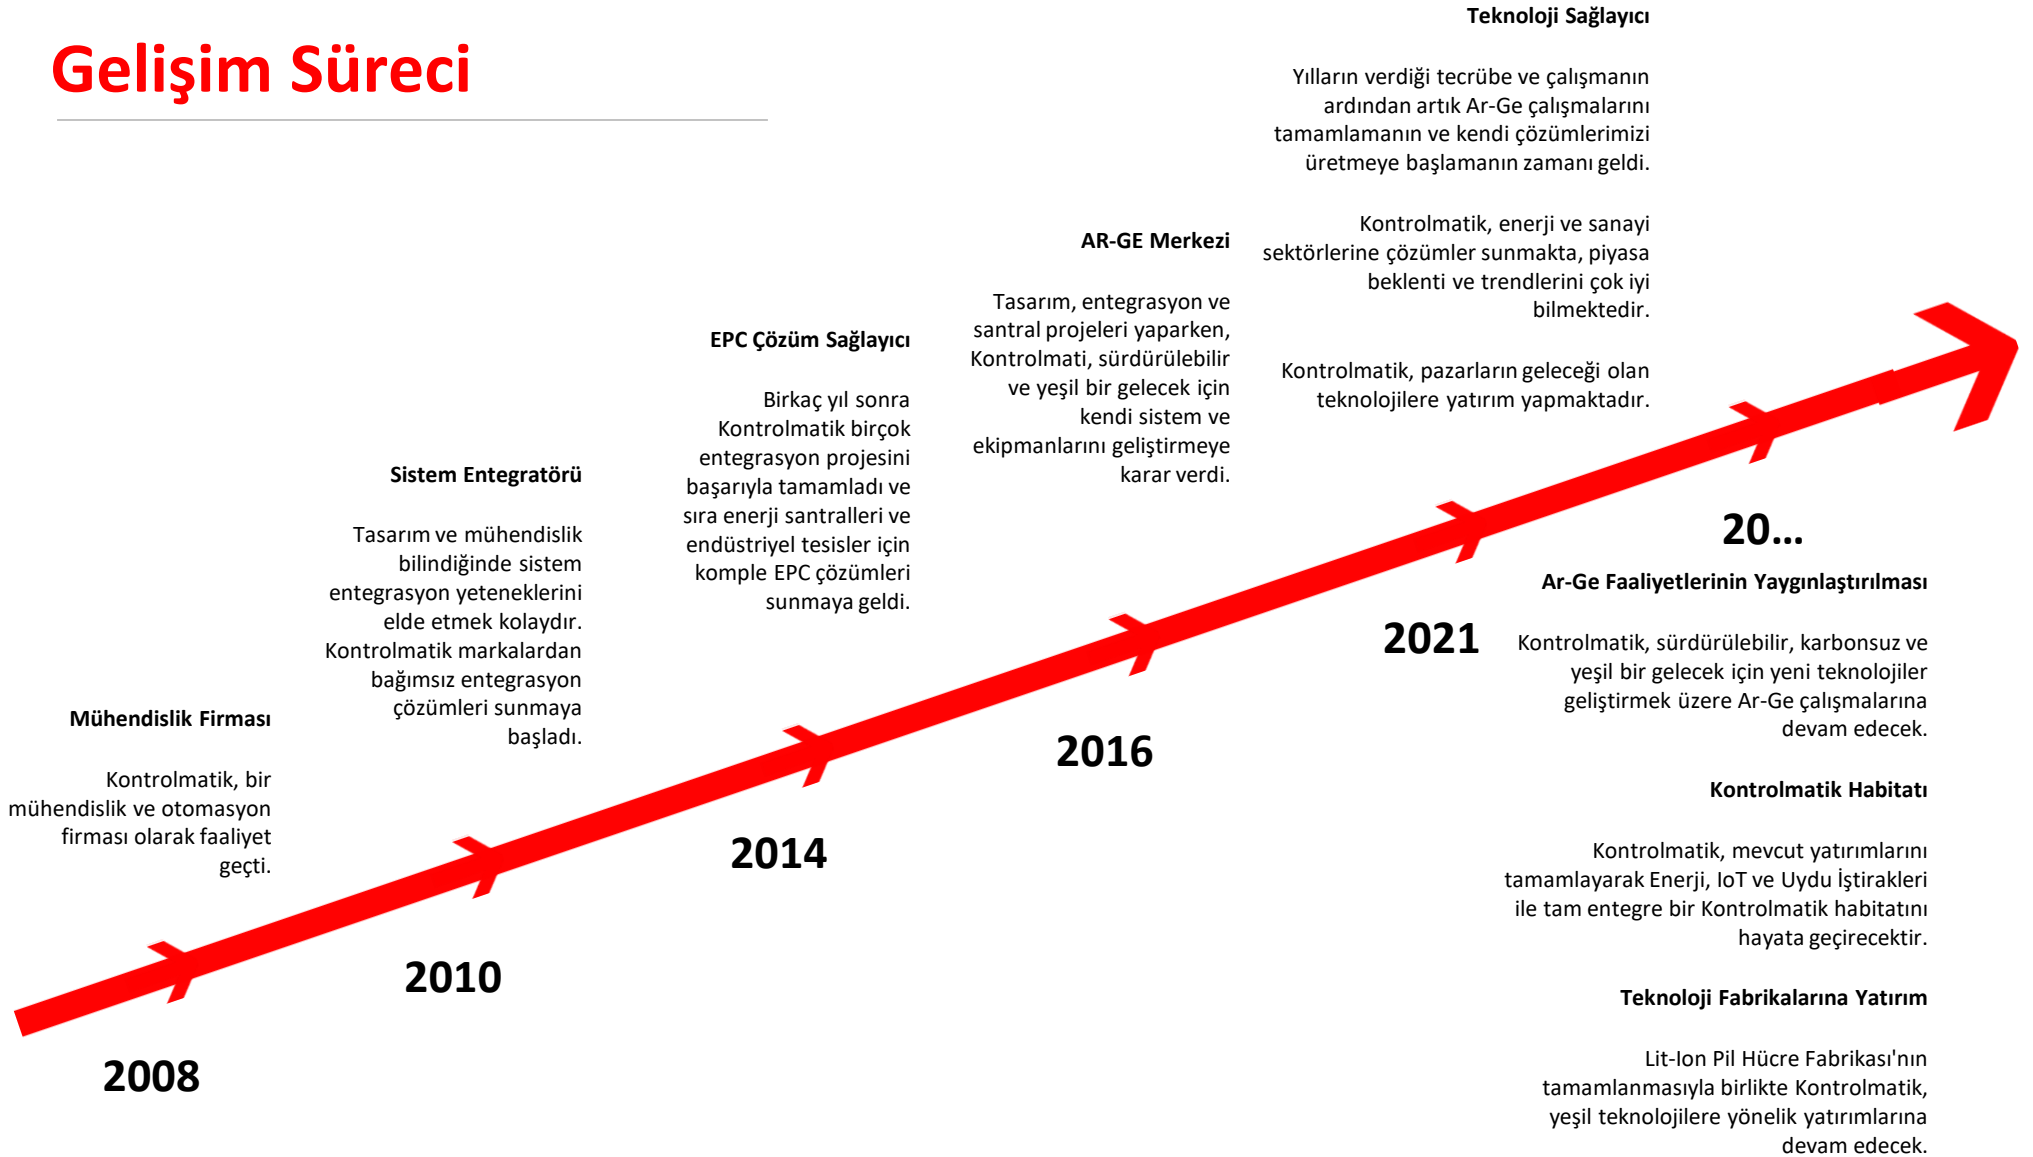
Gelişim Süreci

Mühendislik Firması

Kontrolmatik, bir mühendislik ve otomasyon firması olarak faaliyet geçti.

2008

Sistem Entegratörü

Tasarım ve mühendislik bilindiğinde sistem entegrasyon yeteneklerini elde etmek kolaydır. Kontrolmatik markalardan bağımsız entegrasyon çözümleri sunmaya başladı.

2010

EPC Çözüm Sağlayıcı

Birkaç yıl sonra Kontrolmatik birçok entegrasyon projesini başarıyla tamamladı ve sıra enerji santralleri ve endüstriyel tesisler için komple EPC çözümleri sunmaya geldi.

2014

AR-GE Merkezi

Tasarım, entegrasyon ve santral projeleri yaparken, Kontrolmati, sürdürülebilir ve yeşil bir gelecek için kendi sistem ve ekipmanlarını geliştirmeye karar verdi.

2016

Teknoloji Sağlayıcı

Yılların verdiği tecrübe ve çalışmanın ardından artık Ar-Ge çalışmalarını tamamlamanın ve kendi çözümlerimizi üretmeye başlamanın zamanı geldi.

Kontrolmatik, enerji ve sanayi sektörlerine çözümler sunmakta, piyasa beklenti ve trendlerini çok iyi bilmektedir.

Kontrolmatik, pazarların geleceği olan teknolojilere yatırım yapmaktadır.

2021

20...

Ar-Ge Faaliyetlerinin Yaygınlaştırılması

Kontrolmatik, sürdürülebilir, karbonsuz ve yeşil bir gelecek için yeni teknolojiler geliştirmek üzere Ar-Ge çalışmalarına devam edecek.

Kontrolmatik Habitatı

Kontrolmatik, mevcut yatırımlarını tamamlayarak Enerji, IoT ve Uydu İştirakleri ile tam entegre bir Kontrolmatik habitatını hayata geçirecektir.

Teknoloji Fabrikalarına Yatırım

Lit-Ion Pil Hücre Fabrikası'nın tamamlanmasıyla birlikte Kontrolmatik, yeşil teknolojilere yönelik yatırımlarına devam edecek.